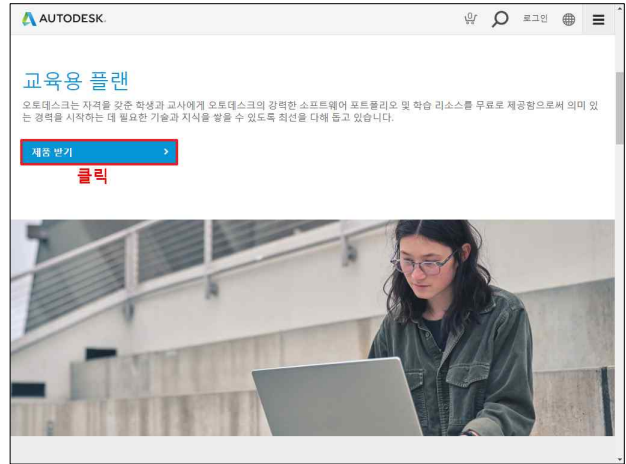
AUTODESK.

로그인

교육용 플랜

오토데스크는 자격을 갖춘 학생과 교사에게 오토데스크의 강력한 소프트웨어 포트폴리오 및 학습 리소스를 무료로 제공함으로써 의미 있는 경력을 시작하는 데 필요한 기술과 지식을 쌓을 수 있도록 최선을 다해 돕고 있습니다.

제품 받기 >

클릭